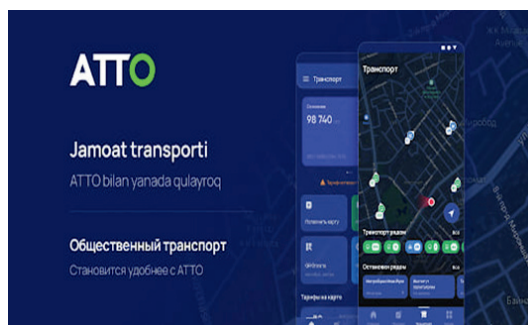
ATTO

Jamoat transporti

ATTO bilan yanada qulayroq

Общественный транспорт

Становится удобнее с ATTO

Транспорт

98 740

Пополнить карту

QR-билеты

Тарифы на карте

Транспорт

Транспорт рядом

Остановки рядом